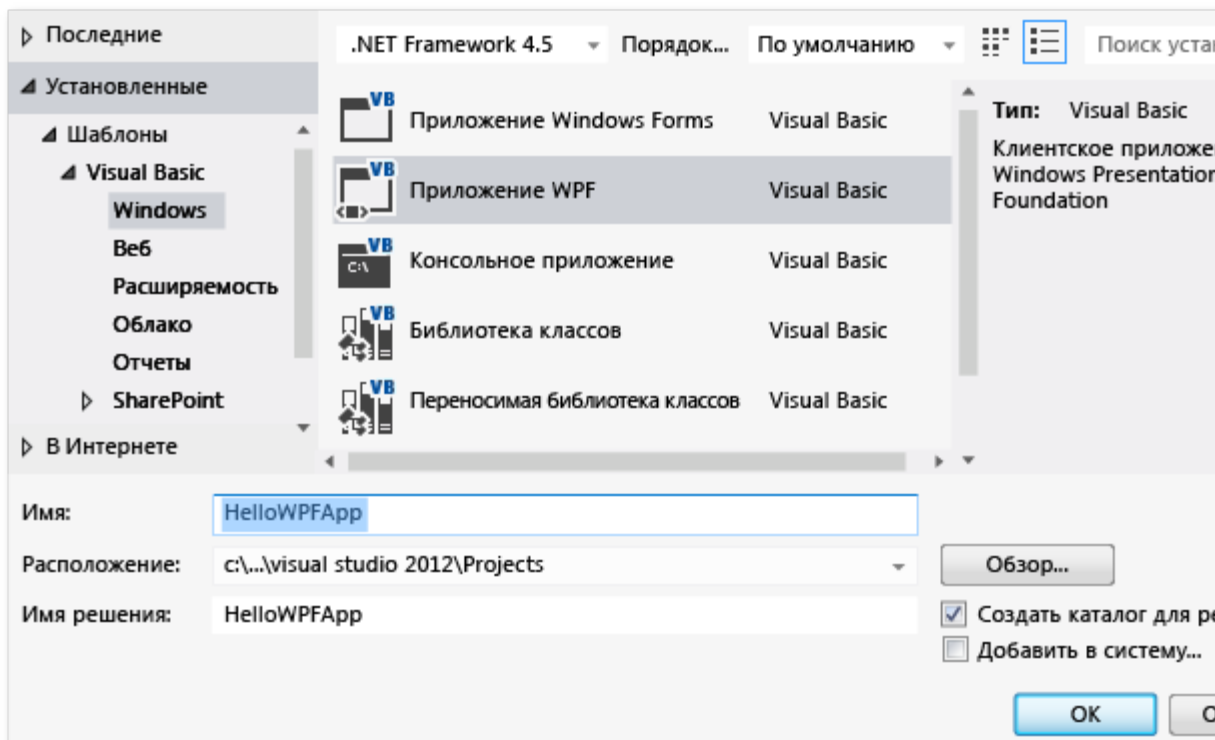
▷ Последние
◢ Установленные
◢ Шаблоны
◢ Visual Basic
Windows
Веб
Расширяемость
Облако
Отчеты
▷ SharePoint
▷ В Интернете

.NET Framework 4.5
Порядок...
По умолчанию
Поиск уста

| | |
|---|---|
| Приложение Windows Forms | Visual Basic |
| Приложение WPF | Visual Basic |
| Консольное приложение | Visual Basic |
| Библиотека классов | Visual Basic |
| Переносимая библиотека классов | Visual Basic |

Тип: Visual Basic
Клиентское приложе Windows Presentation Foundation

Имя: HelloWPFApp
Расположение: c:\...\visual studio 2012\Projects
Обзор...
Имя решения: HelloWPFApp
Создать каталог для р
Добавить в систему...
OK
C